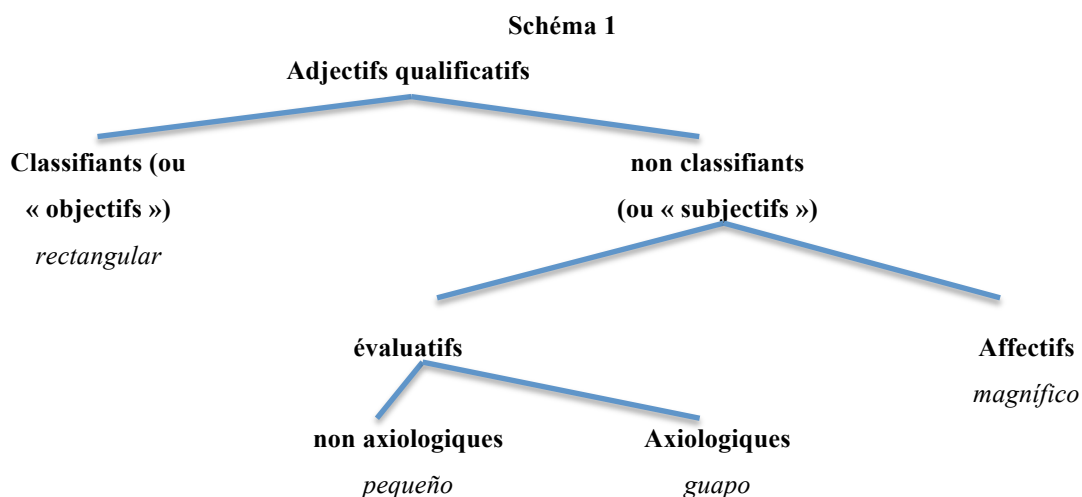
Schéma 1

Adjectifs qualificatifs

Classifiants (ou « objectifs »)
*rectangular*

non classifiants (ou « subjectifs »)

évaluatifs

Affectifs
*magnífico*

non axiologiques
*pequeño*

Axiologiques
*guapo*